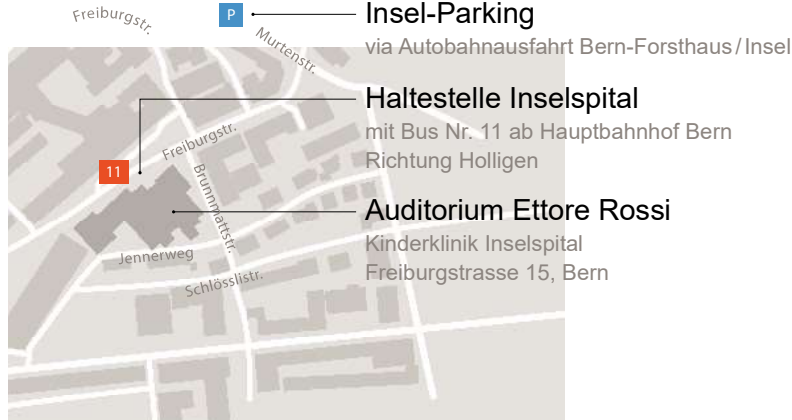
Freiburgstr.

P

Murtenstr.

Insel-Parking
via Autobahnausfahrt Bern-Forsthaus / Insel

Haltestelle Inselspital
mit Bus Nr. 11 ab Hauptbahnhof Bern Richtung Holligen

11

Freiburgstr.

Brunnmattstr.

Auditorium Ettore Rossi
Kinderklinik Inselspital
Freiburgstrasse 15, Bern

Jennerweg

Schlösslistr.